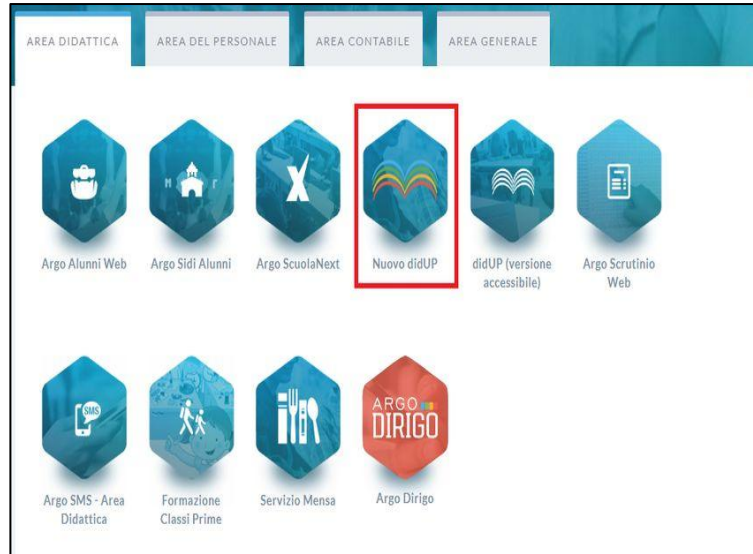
AREA DIDATTICA AREA DEL PERSONALE AREA CONTABILE AREA GENERALE

Argo Alunni Web
Argo Sidi Alunni
Argo ScuolaNext
Nuovo didUP
didUP (versione accessibile)
Argo Scrutinio Web

SMS
Argo SMS - Area Didattica
Formazione Classi Prime
Servizio Mensa
ARGO DIRIGO
Argo Dirigo